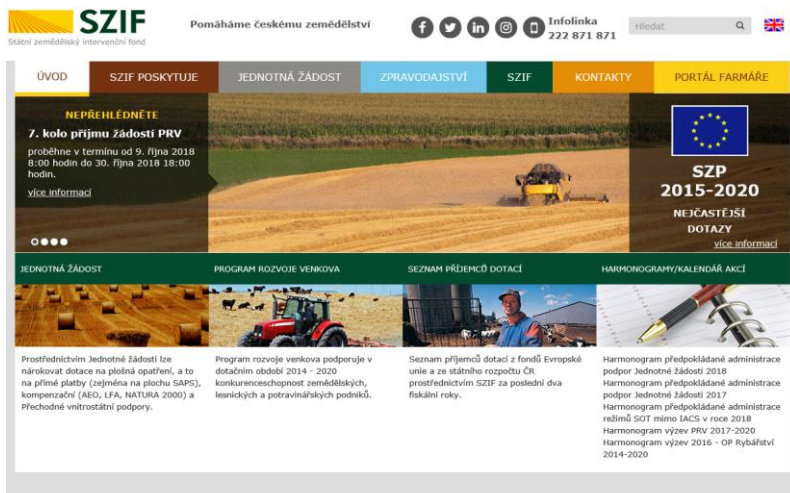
SZIF
Státní zemědělský intervenční fond

Pomáháme českému zemědělství

Infolinka 222 871 871

Hledat

ÚVOD | SZIF POSKYTUJE | JEDNOTNÁ ŽÁDOST | ZPRAVODAJSTVÍ | SZIF | KONTAKTY | PORTÁL FARMÁŘE

NEPŘEHLÉDNĚTE

7. kolo příjmu žádostí PRV

proběhne v termínu od 9. října 2018 8:00 hodin do 30. října 2018 18:00 hodin.

více informací

SZP 2015-2020

NEJČASTĚJŠÍ DOTAZY

více informací

JEDNOTNÁ ŽÁDOST

Prostřednictvím Jednotné žádosti lze nárokovat dotace na plošná opatření, a to na přímé platby (zejména na plochu SAPS), kompenzační (AEO, LFA, NATURA 2000) a Přechodné vnitrostátní podpory.

PROGRAM ROZVOJE VENKOVA

Program rozvoje venkova podporuje v dotačním období 2014 - 2020 konkurenceschopnost zemědělských, lesnických a potravinářských podniků.

SEZNAM PŘÍJEMCŮ DOTACÍ

Seznam příjemců dotací z fondů Evropské unie a ze státního rozpočtu ČR prostřednictvím SZIF za poslední dva fiskální roky.

HARMONOGRAMY/KALENDÁŘ AKCÍ

Harmonogram předpokládané administrace podpor Jednotné žádosti 2018
Harmonogram předpokládané administrace podpor Jednotné žádosti 2017
Harmonogram předpokládané administrace režimů SOT mimo IACS v roce 2018
Harmonogram výzev PRV 2017-2020
Harmonogram výzev 2016 - OP Rybářství 2014-2020